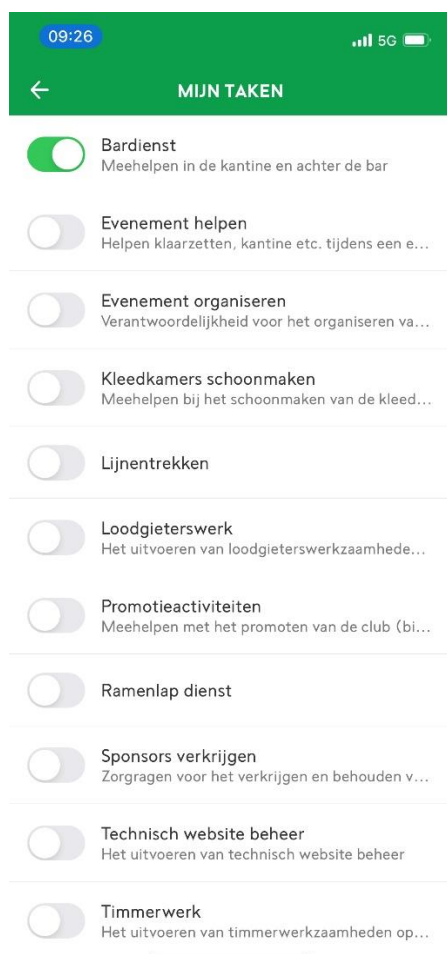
09:26

5G

←

MIJN TAKEN

Bardienst
Meehelpen in de kantine en achter de bar

Evenement helpen
Helpen klaarzetten, kantine etc. tijdens een e...

Evenement organiseren
Verantwoordelijkheid voor het organiseren va...

Kleedkamers schoonmaken
Meehelpen bij het schoonmaken van de kleed...

Lijnentrekken

Loodgieterswerk
Het uitvoeren van loodgieterswerkzaamhede...

Promotieactiviteiten
Meehelpen met het promoten van de club (bi...

Ramenlap dienst

Sponsors verkrijgen
Zorgragen voor het verkrijgen en behouden v...

Technisch website beheer
Het uitvoeren van technisch website beheer

Timmerwerk
Het uitvoeren van timmerwerkzaamheden op...